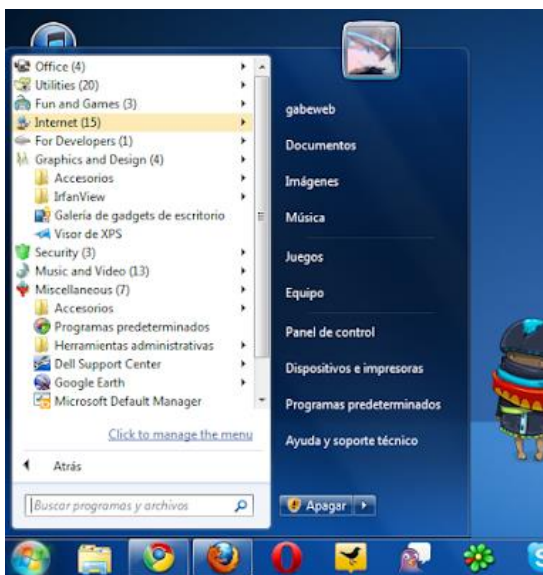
Office (4)
Utilities (20)
Fun and Games (3)
Internet (15)
For Developers (1)
Graphics and Design (4)
Accesorios
IrfanView
Galería de gadgets de escritorio
Visor de XPS
Security (3)
Music and Video (13)
Miscellaneous (7)
Accesorios
Programas predeterminados
Herramientas administrativas
Dell Support Center
Google Earth
Microsoft Default Manager

Click to manage the menu

Atrás

Buscar programas y archivos

gabeweb
Documentos
Imágenes
Música
Juegos
Equipo
Panel de control
Dispositivos e impresoras
Programas predeterminados
Ayuda y soporte técnico

Apagar